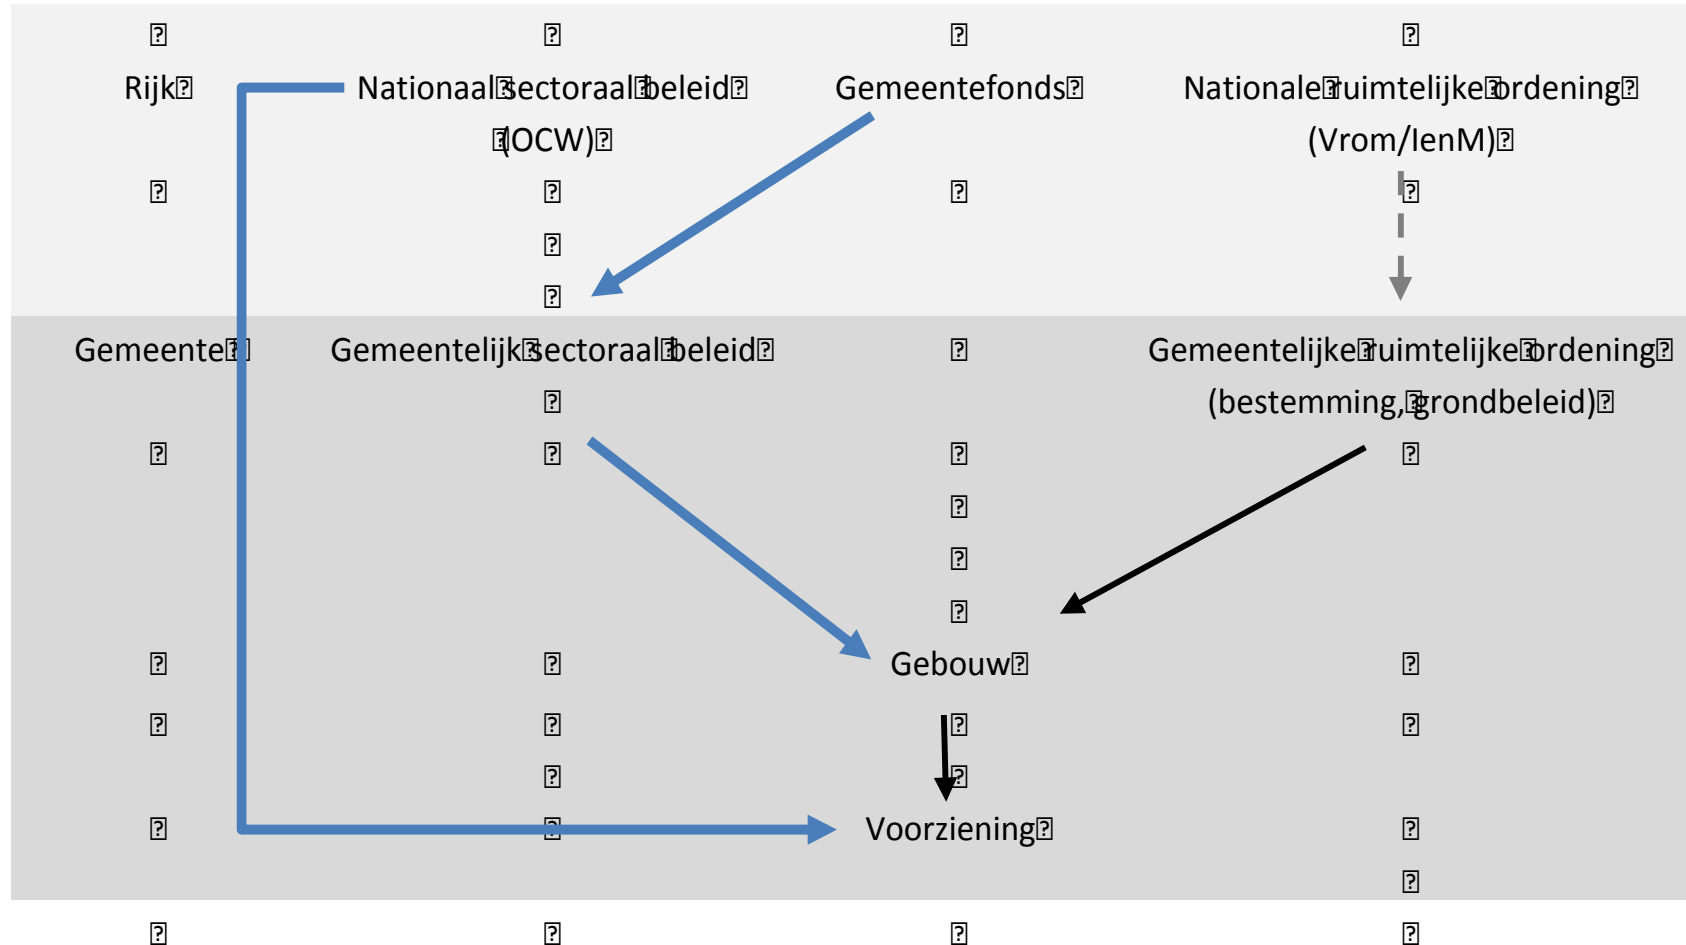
Rijk

Nationaal sectoraal beleid (OCW)

Gemeentefonds

Nationale ruimtelijke ordening (Vrom/IenM)

Gemeente

Gemeentelijk sectoraal beleid

Gemeentelijke ruimtelijke ordening (bestemming, grondbeleid)

Gebouw

Voorziening